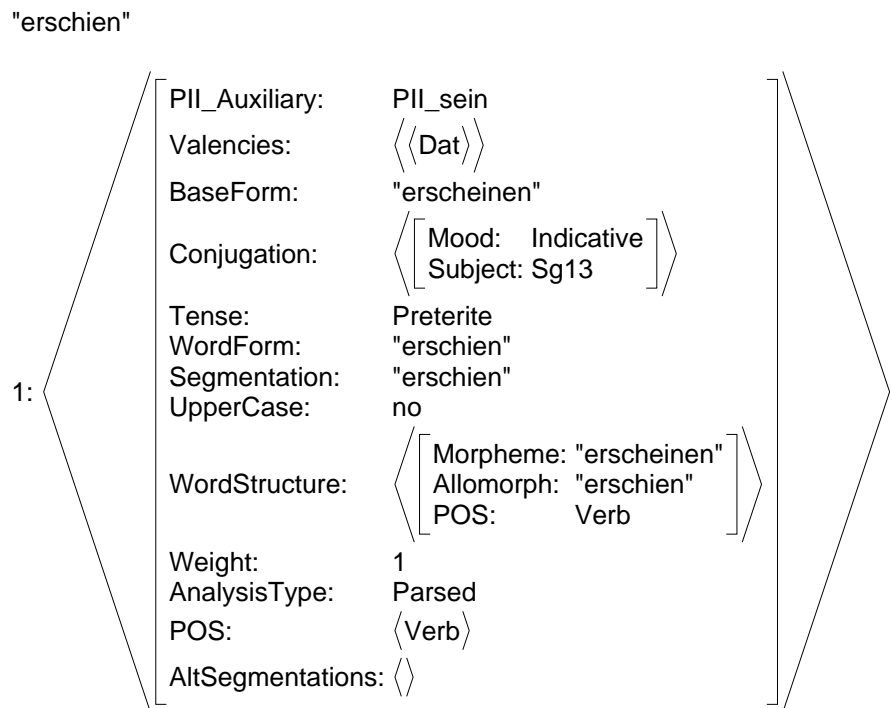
"erschien"

$$1: \left\langle \begin{bmatrix} \text{PII\_Auxiliary:} & \text{PII\_sein} \\ \text{Valencies:} & \langle\langle \text{Dat} \rangle\rangle \\ \text{BaseForm:} & \text{"erscheinen"} \\ \text{Conjugation:} & \left\langle \begin{bmatrix} \text{Mood:} & \text{Indicative} \\ \text{Subject:} & \text{Sg13} \end{bmatrix} \right\rangle \\ \text{Tense:} & \text{Preterite} \\ \text{WordForm:} & \text{"erschien"} \\ \text{Segmentation:} & \text{"erschien"} \\ \text{UpperCase:} & \text{no} \\ \text{WordStructure:} & \left\langle \begin{bmatrix} \text{Morpheme:} & \text{"erscheinen"} \\ \text{Allomorph:} & \text{"erschien"} \\ \text{POS:} & \text{Verb} \end{bmatrix} \right\rangle \\ \text{Weight:} & 1 \\ \text{AnalysisType:} & \text{Parsed} \\ \text{POS:} & \langle \text{Verb} \rangle \\ \text{AltSegmentations:} & \langle \rangle \end{bmatrix} \right\rangle$$